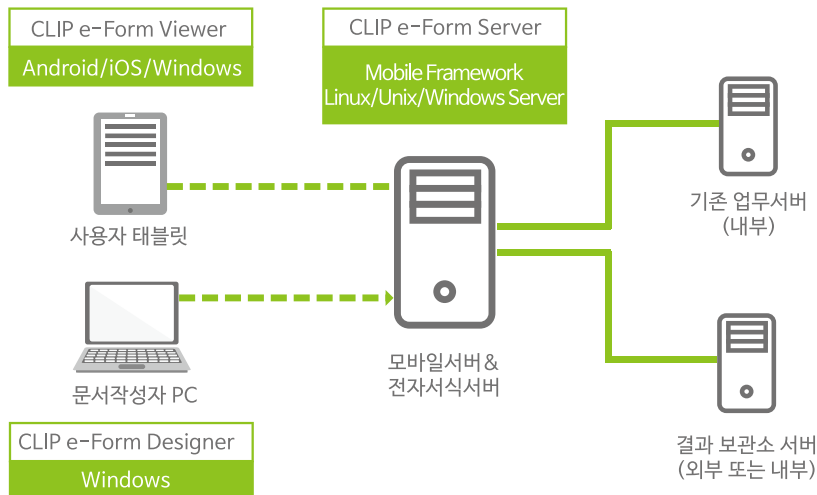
CLIP e-Form Viewer

Android/iOS/Windows

CLIP e-Form Server

Mobile Framework
Linux/Unix/Windows Server

사용자 태블릿

문서작성자 PC

CLIP e-Form Designer

Windows

모바일서버 &
전자서식서버

기존 업무서버
(내부)

결과 보관소 서버
(외부 또는 내부)